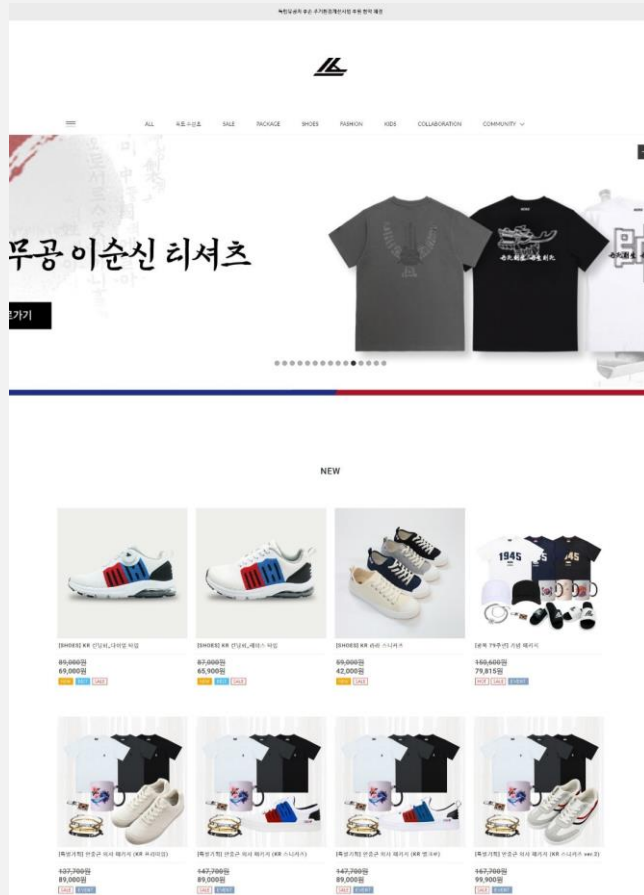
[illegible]

ALL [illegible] SALE PACKAGE SHOES FASHION KIDS COLLABORATION COMMUNITY

무공 이순신 티셔츠

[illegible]가기

NEW

[SHOES] KR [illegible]
~~89,000원~~
69,000원

[SHOES] KR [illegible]
~~87,000원~~
65,900원

[SHOES] KR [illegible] 스니커즈
~~59,000원~~
42,000원

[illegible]
~~108,600원~~
79,815원

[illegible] 패키지 (KR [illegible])
~~127,700원~~
89,000원

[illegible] 패키지 (KR 스니커즈)
~~147,700원~~
89,000원

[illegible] 패키지 (KR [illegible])
~~147,700원~~
89,000원

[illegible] 패키지 (KR 스니커즈 ver.2)
~~167,700원~~
99,900원